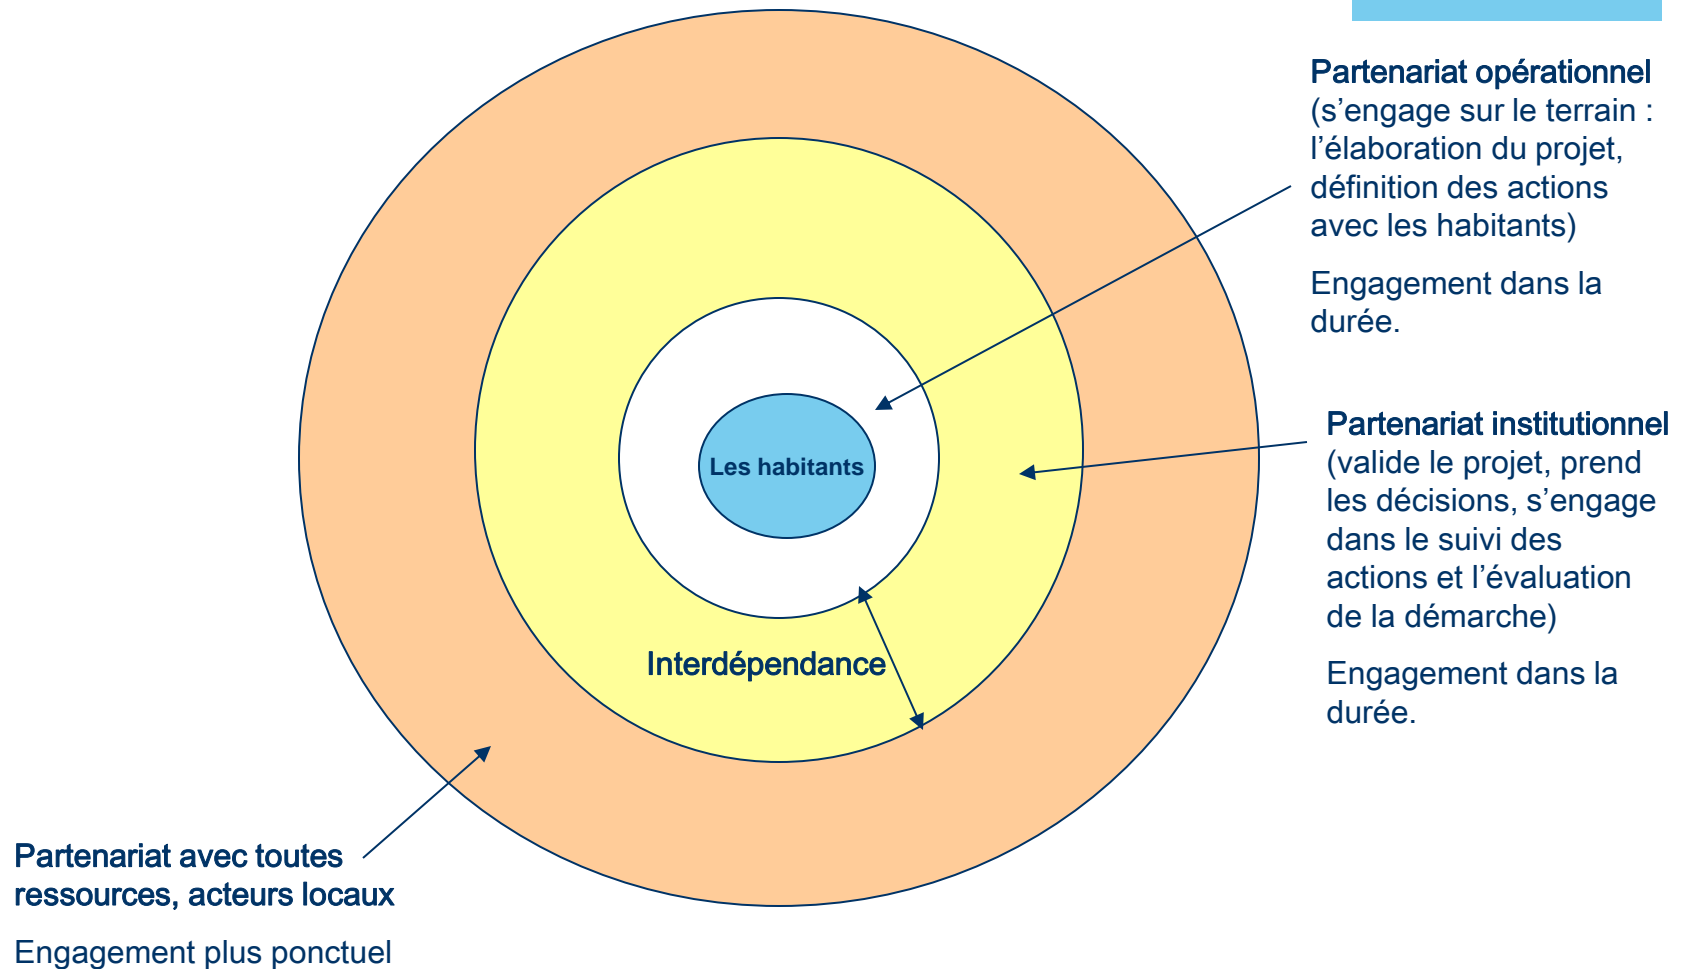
Partenariat opérationnel
(s'engage sur le terrain : l'élaboration du projet, définition des actions avec les habitants)

Engagement dans la durée.

Les habitants

Partenariat institutionnel
(valide le projet, prend les décisions, s'engage dans le suivi des actions et l'évaluation de la démarche)

Engagement dans la durée.

Interdépendance

Partenariat avec toutes ressources, acteurs locaux

Engagement plus ponctuel